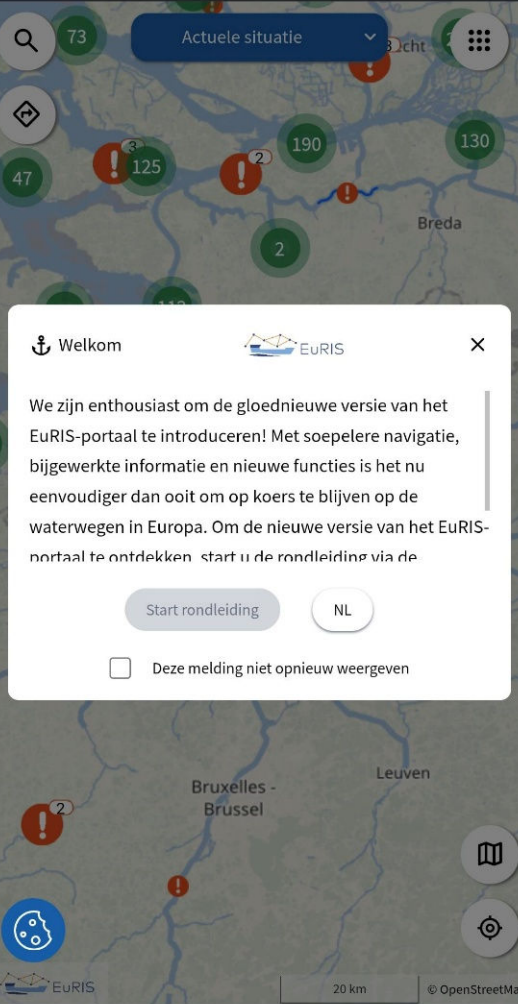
73

Actuele situatie

3

cht

47

3

125

2

190

130

Breda

2

112

Welkom

EuRIS

We zijn enthousiast om de gloednieuwe versie van het EuRIS-portaal te introduceren! Met soepelere navigatie, bijgewerkte informatie en nieuwe functies is het nu eenvoudiger dan ooit om op koers te blijven op de waterwegen in Europa. Om de nieuwe versie van het EuRIS-portaal te ontdekken, start u de rondleiding via de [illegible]

Start rondleiding

NL

Deze melding niet opnieuw weergeven

Leuven

Bruxelles - Brussel

2

EuRIS

20 km

© OpenStreetMa